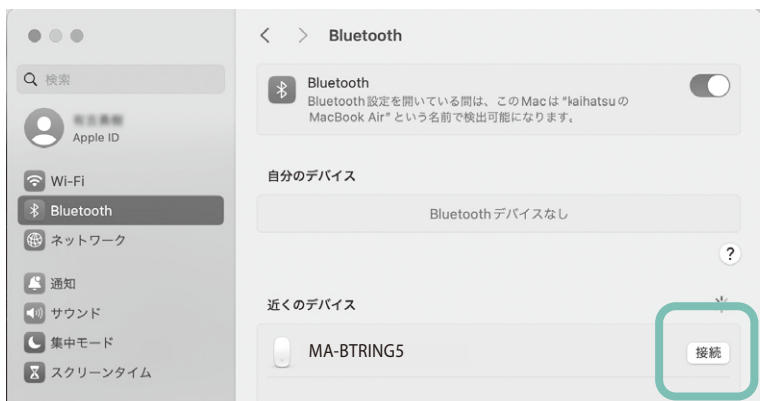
< > Bluetooth

検索

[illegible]
Apple ID

Wi-Fi
Bluetooth
ネットワーク

通知
サウンド
集中モード
スクリーンタイム

Bluetooth
Bluetooth 設定を開いている間は、このMacは "kaihatsuの MacBook Air" という名前で検出可能になります。

自分のデバイス

Bluetooth デバイスなし

?

近くのデバイス

MA-BTRING5

接続